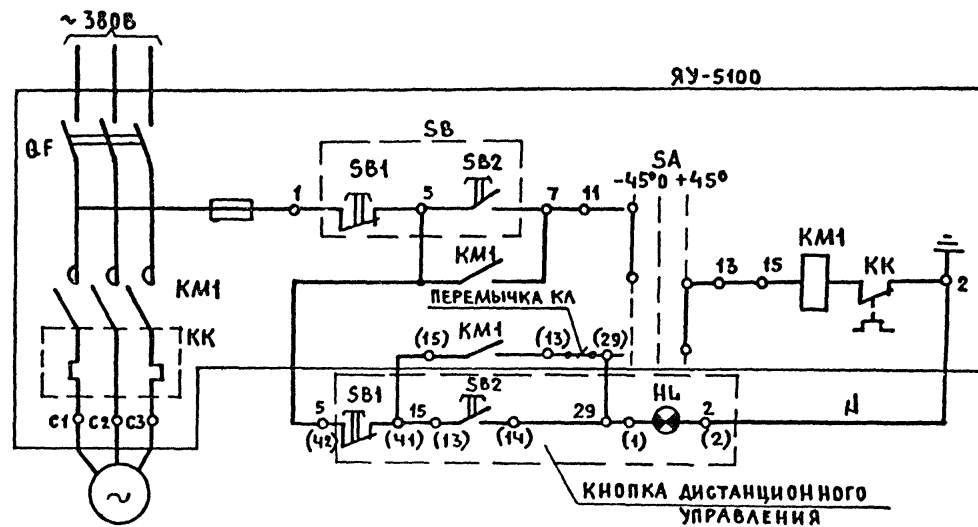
~ 380В

ЯУ-5100

QF

SB

SB1

SB2

SA

-45° 0 +45°

1

5

7

11

KM1

KM1

KK

13

15

KM1

KK

2

ПЕРЕМЫЧКА КЛ

(15)

KM1

(13)

(29)

5

(42)

SB1

15

(41)

(13)

SB2

(14)

29

(1)

HL

2

(2)

N

C1

C2

C3

КНОПКА ДИСТАНЦИОННОГО УПРАВЛЕНИЯ